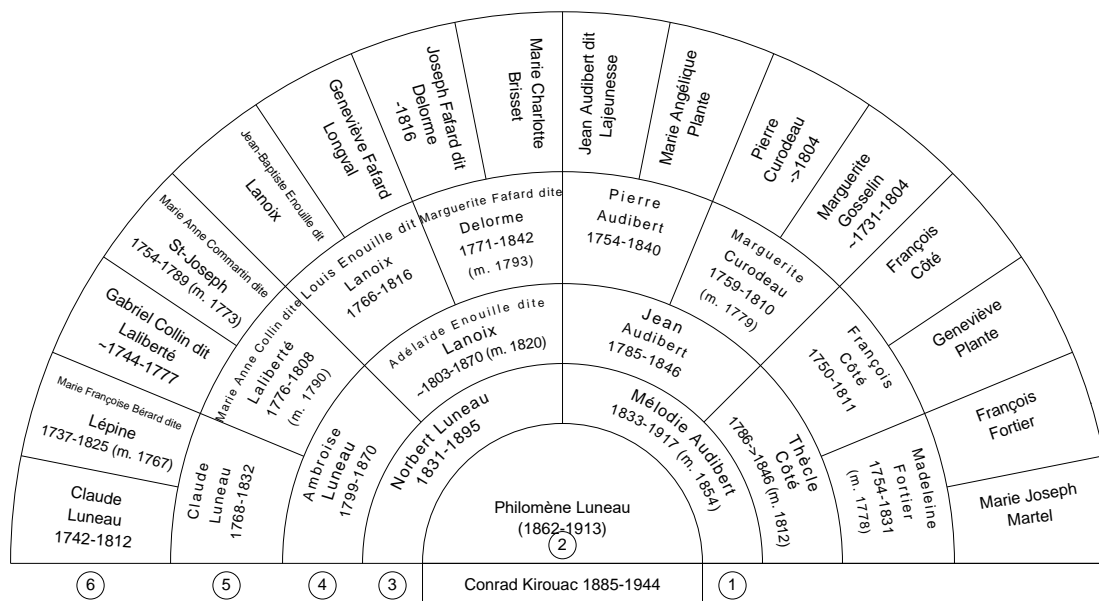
Philomène Luneau
(1862-1913)
2

Norbert Luneau
1831-1895

Mélodie Audibert
1833-1917 (m. 1854)

Ambroise
Luneau
1799-1870

Adélaïde Enouille dite
Lanoix
~1803-1870 (m. 1820)

Jean
Audibert
1785-1846

Thècle
Côté
1786->1846 (m. 1812)

Claude
Luneau
1768-1832

Marie Anne Collin dite
Laliberté
1776-1808
(m. 1790)

Louis Enouille dit
Lanoix
1766-1816

Marguerite Fafard dite
Delorme
1771-1842
(m. 1793)

Pierre
Audibert
1754-1840

Marguerite
Curodeau
1759-1810
(m. 1779)

François
Côté
1750-1811

Madeleine
Fortier
1754-1831
(m. 1778)

Claude
Luneau
1742-1812

Marie Françoise Bérard dite
Lépine
1737-1825 (m. 1767)

Gabriel Collin dit
Laliberté
~1744-1777

Marie Anne Commartin dite
St-Joseph
1754-1789 (m. 1773)

Jean-Baptiste Enouille dit
Lanoix

Geneviève Fafard
Longval

Joseph Fafard dit
Delorme
-1816

Marie Charlotte
Brisset

Jean Audibert dit
Lajeunesse

Marie Angélique
Plante

Pierre
Curodeau
->1804

Marguerite
Gosselin
~1731-1804

François
Côté

Geneviève
Plante

François
Fortier

Marie Joseph
Martel

6 5 4 3 Conrad Kirouac 1885-1944 1